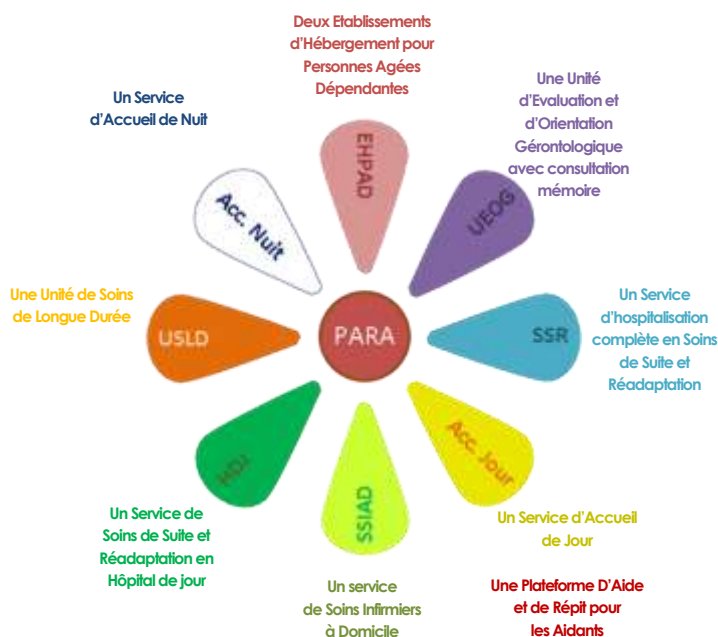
Deux Etablissements d'Hébergement pour Personnes Agées Dépendantes

Un Service d'Accueil de Nuit

Une Unité d'Evaluation et d'Orientation Gérontologique avec consultation mémoire

EHPAD

Acc. Nuit

UEOG

Une Unité de Soins de Longue Durée

USLD

PARA

SSR

Un Service d'hospitalisation complète en Soins de Suite et Réadaptation

HDJ

SSIAD

Acc. Jour

Un Service de Soins de Suite et Réadaptation en Hôpital de jour

Un Service d'Accueil de Jour

Un service de Soins Infirmiers à Domicile

Une Plateforme D'Aide et de Répit pour les Aidants